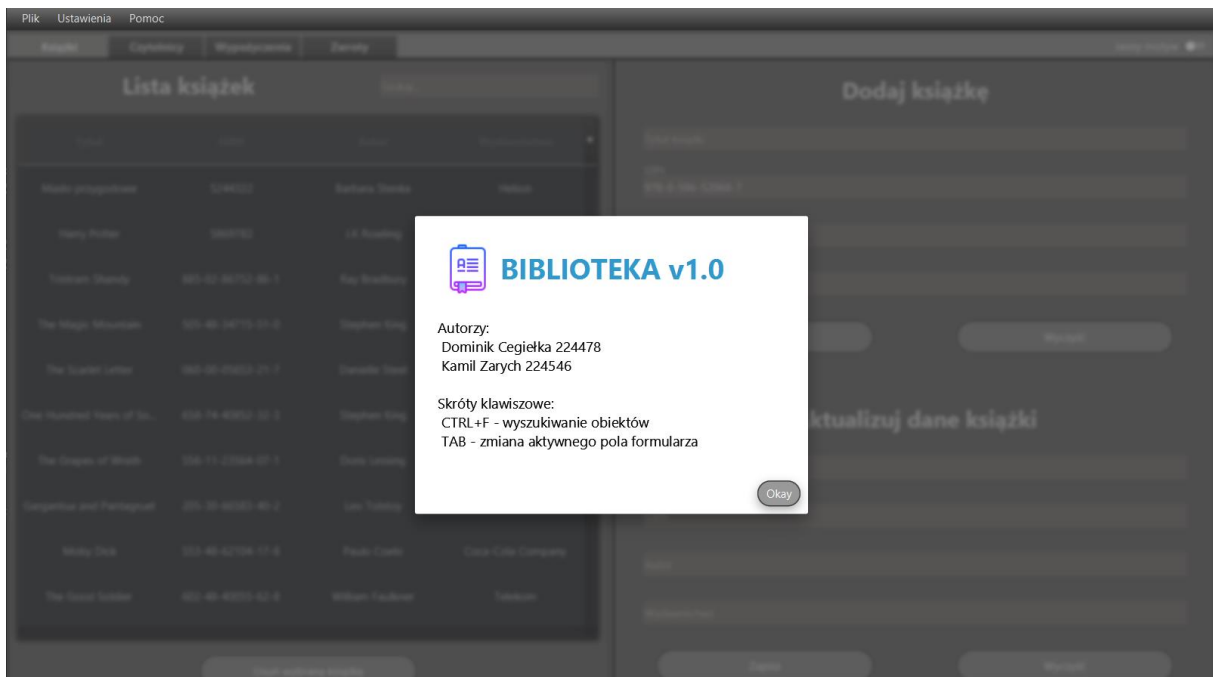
Plik Ustawienia Pomoc

Książki Czytelnicy Wypożyczenia Zwroty

Lista książek

Dodaj książkę

Miasto przygodowe 5244322 Barbara Stenda Helion

Harry Potter 5869782 J.K Rowling

Tristram Shandy Ray Bradbury

The Magic Mountain Stephen King

The Scarlet Letter Danielle Steel

One Hundred Years of So... Stephen King

The Grapes of Wrath Doris Lessing

Gargantua and Pantagruel Leo Tolstoy

Moby Dick Paulo Coelho Coca-Cola Company

The Good Soldier William Faulkner Telekom

BIBLIOTEKA v1.0

Autorzy:
Dominik Cegiełka 224478
Kamil Zarych 224546

Skróty klawiszowe:
CTRL+F - wyszukiwanie obiektów
TAB - zmiana aktywnego pola formularza

Okay

ktualizuj dane książki